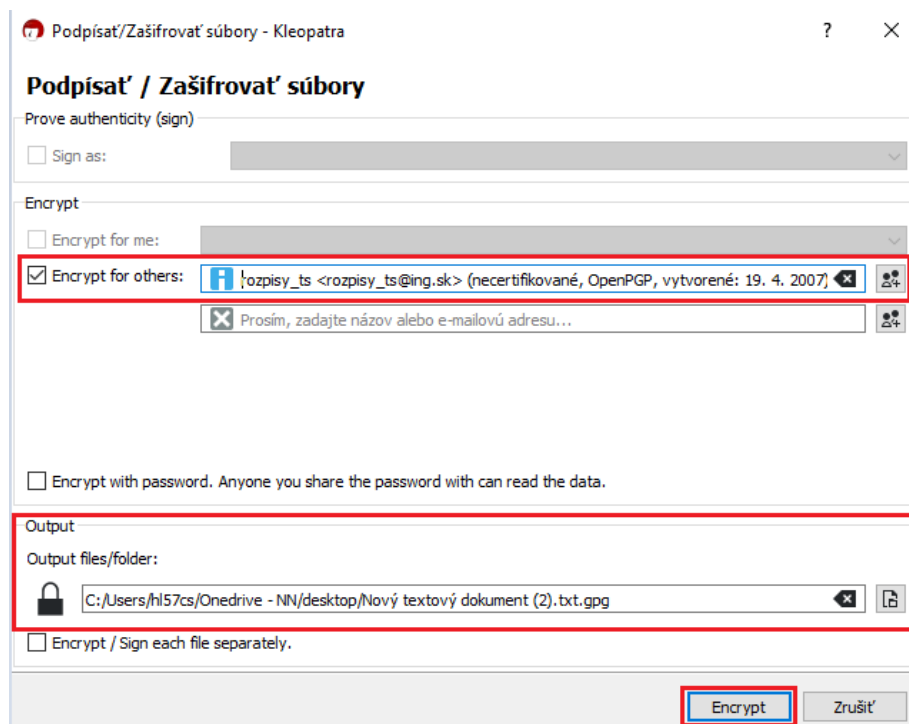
Podpísať/Zašifrovať súbory - Kleopatra ? ×

Podpísať / Zašifrovať súbory

Prove authenticity (sign)

Sign as:

Encrypt

Encrypt for me:

Encrypt for others: rozpisy_ts <rozpisy_ts@ing.sk> (necertifikované, OpenPGP, vytvorené: 19. 4. 2007)

Prosím, zadajte názov alebo e-mailovú adresu...

Encrypt with password. Anyone you share the password with can read the data.

Output

Output files/folder:

C:/Users/hl57cs/Onedrive - NN/desktop/Nový textový dokument (2).txt.gpg

Encrypt / Sign each file separately.

Encrypt Zrušiť